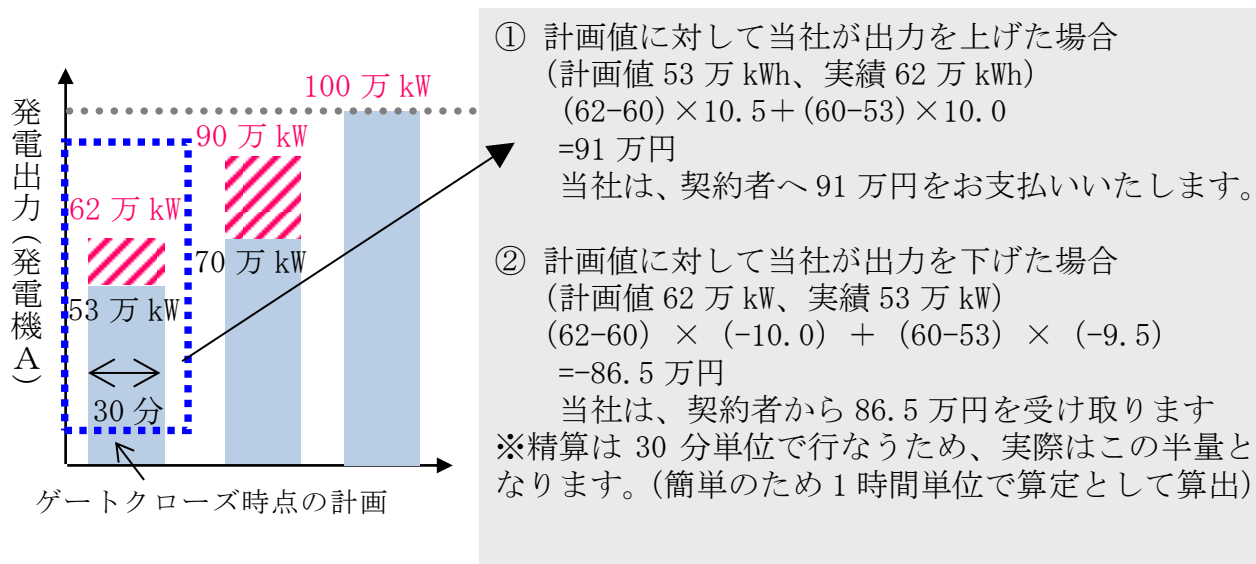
発電出力(発電機A)

100 万 kW

90 万 kW

62 万 kW

70 万 kW

53 万 kW

30 分

ゲートクローズ時点の計画

① 計画値に対して当社が出力を上げた場合
(計画値 53 万 kWh、実績 62 万 kWh)
(62-60)×10.5+(60-53)×10.0
=91 万円
当社は、契約者へ 91 万円をお支払いいたします。

② 計画値に対して当社が出力を下げた場合
(計画値 62 万 kW、実績 53 万 kW)
(62-60) × (-10.0) + (60-53) × (-9.5)
=-86.5 万円
当社は、契約者から 86.5 万円を受け取ります
※精算は 30 分単位で行なうため、実際はこの半量となります。(簡単のため 1 時間単位で算定として算出)